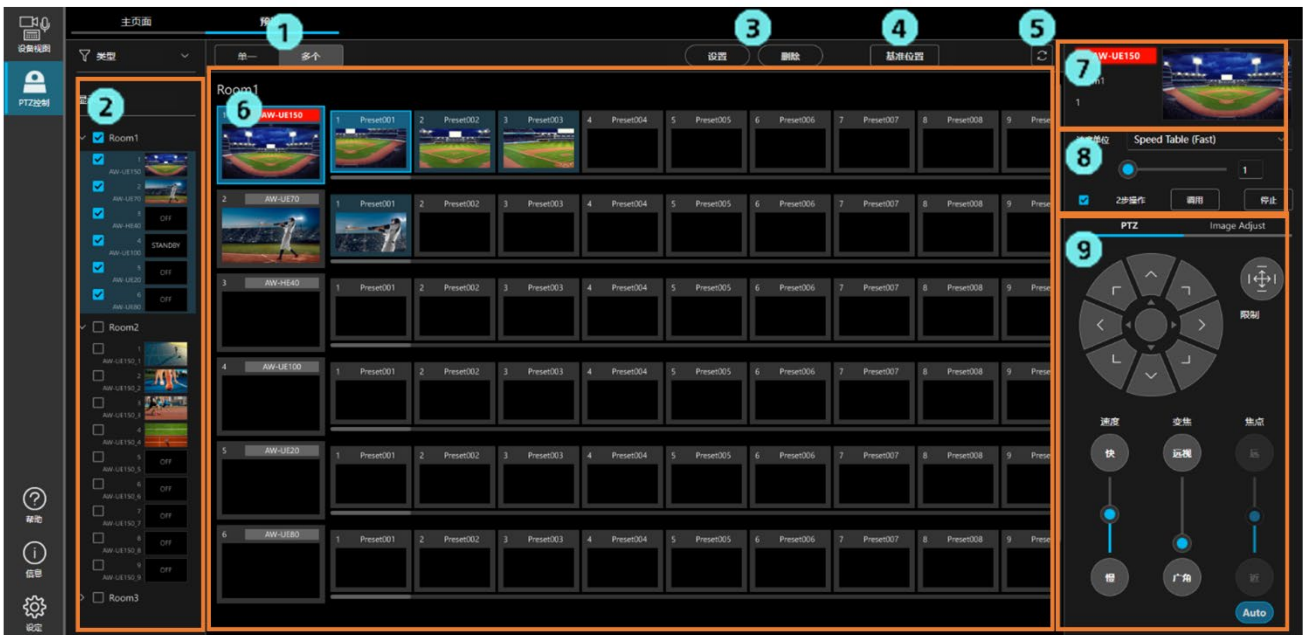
设备视图

PTZ控制

帮助

信息

设定

主页面

预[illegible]

1

类型

单一

多个

2

Room1

1 AW-UE150

2 AW-UE70

3 AW-HE40 OFF

4 AW-UE100 STANDBY

5 AW-UE20 OFF

6 AW-UE80 OFF

Room2

1 AW-UE150_1

2 AW-UE150_2

3 AW-UE150_3

4 AW-UE150_4

5 AW-UE150_5 OFF

6 AW-UE150_6 OFF

7 AW-UE150_7 OFF

8 AW-UE150_8 OFF

9 AW-UE150_9 OFF

Room3

3

设置

删除

4

基准位置

5

Room1

6

AW-UE150

1 Preset001

2 Preset002

3 Preset003

4 Preset004

5 Preset005

6 Preset006

7 Preset007

8 Preset008

9 Prese

2 AW-UE70

1 Preset001

2 Preset002

3 Preset003

4 Preset004

5 Preset005

6 Preset006

7 Preset007

8 Preset008

9 Prese

3 AW-HE40

1 Preset001

2 Preset002

3 Preset003

4 Preset004

5 Preset005

6 Preset006

7 Preset007

8 Preset008

9 Prese

4 AW-UE100

1 Preset001

2 Preset002

3 Preset003

4 Preset004

5 Preset005

6 Preset006

7 Preset007

8 Preset008

9 Prese

5 AW-UE20

1 Preset001

2 Preset002

3 Preset003

4 Preset004

5 Preset005

6 Preset006

7 Preset007

8 Preset008

9 Prese

6 AW-UE80

1 Preset001

2 Preset002

3 Preset003

4 Preset004

5 Preset005

6 Preset006

7 Preset007

8 Preset008

9 Prese

7

AW-UE150

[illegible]m1

1

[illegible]单位

Speed Table (Fast)

8

1

2步操作

调用

停止

9

PTZ

Image Adjust

限制

速度

变焦

焦点

快

远视

远

慢

广角

近

Auto